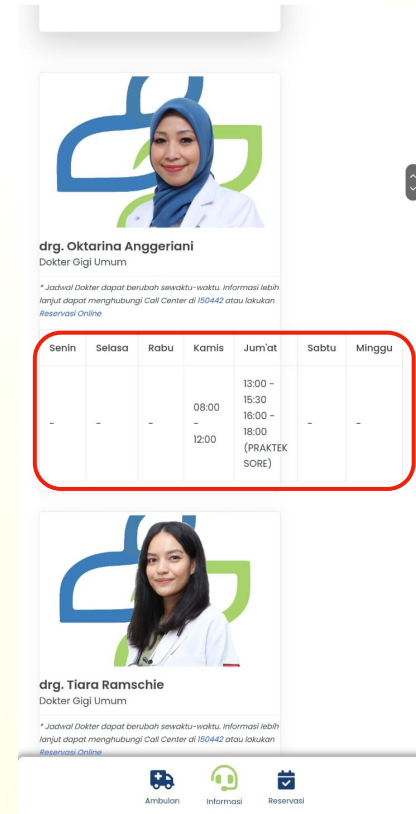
drg. Oktarina Anggeriani
Dokter Gigi Umum

* Jadwal Dokter dapat berubah sewaktu-waktu. Informasi lebih lanjut dapat menghubungi Call Center di 150442 atau lakukan Reservasi Online

| Senin | Selasa | Rabu | Kamis | Jum'at | Sabtu | Minggu |
|---|---|---|---|---|---|---|
| - | - | - | 08:00 - 12:00 | 13:00 - 15:30 16:00 - 18:00 (PRAKTEK SORE) | - | - |

drg. Tiara Ramschie
Dokter Gigi Umum

* Jadwal Dokter dapat berubah sewaktu-waktu. Informasi lebih lanjut dapat menghubungi Call Center di 150442 atau lakukan Reservasi Online

Ambulan
Informasi
Reservasi